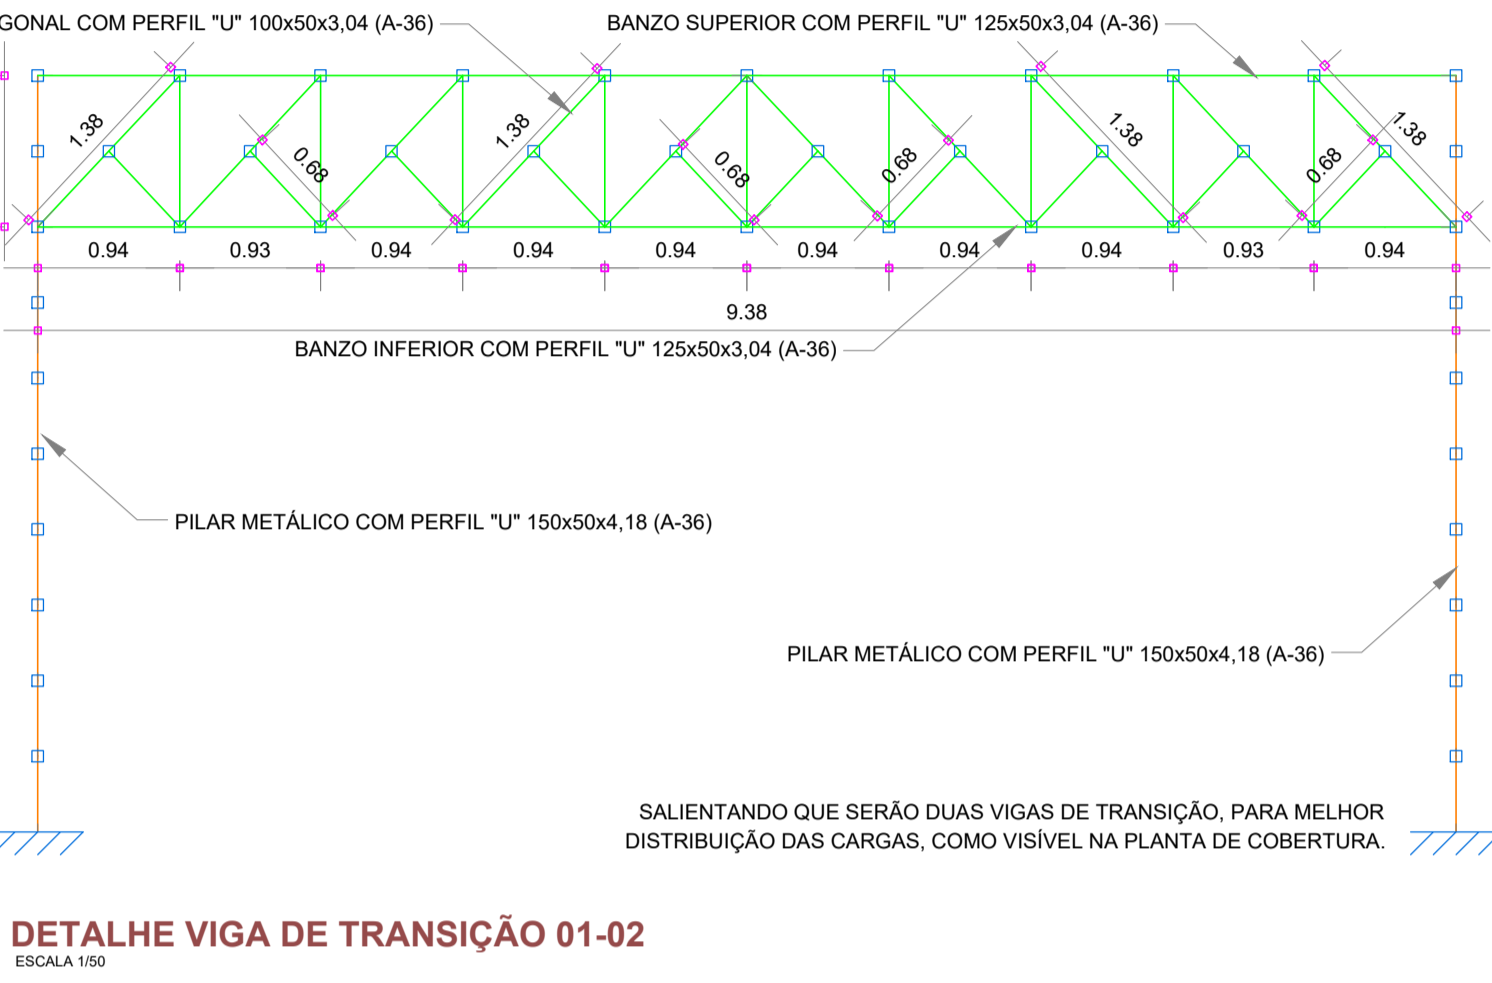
GONAL COM PERFIL "U" 100x50x3,04 (A-36)

BANZO SUPERIOR COM PERFIL "U" 125x50x3,04 (A-36)

1.38

0.68

1.38

0.68

0.68

1.38

0.68

1.38

0.94 0.93 0.94 0.94 0.94 0.94 0.94 0.94 0.93 0.94

9.38

BANZO INFERIOR COM PERFIL "U" 125x50x3,04 (A-36)

PILAR METÁLICO COM PERFIL "U" 150x50x4,18 (A-36)

PILAR METÁLICO COM PERFIL "U" 150x50x4,18 (A-36)

SALIENTANDO QUE SERÃO DUAS VIGAS DE TRANSIÇÃO, PARA MELHOR DISTRIBUIÇÃO DAS CARGAS, COMO VISÍVEL NA PLANTA DE COBERTURA.

DETALHE VIGA DE TRANSIÇÃO 01-02
ESCALA 1/50